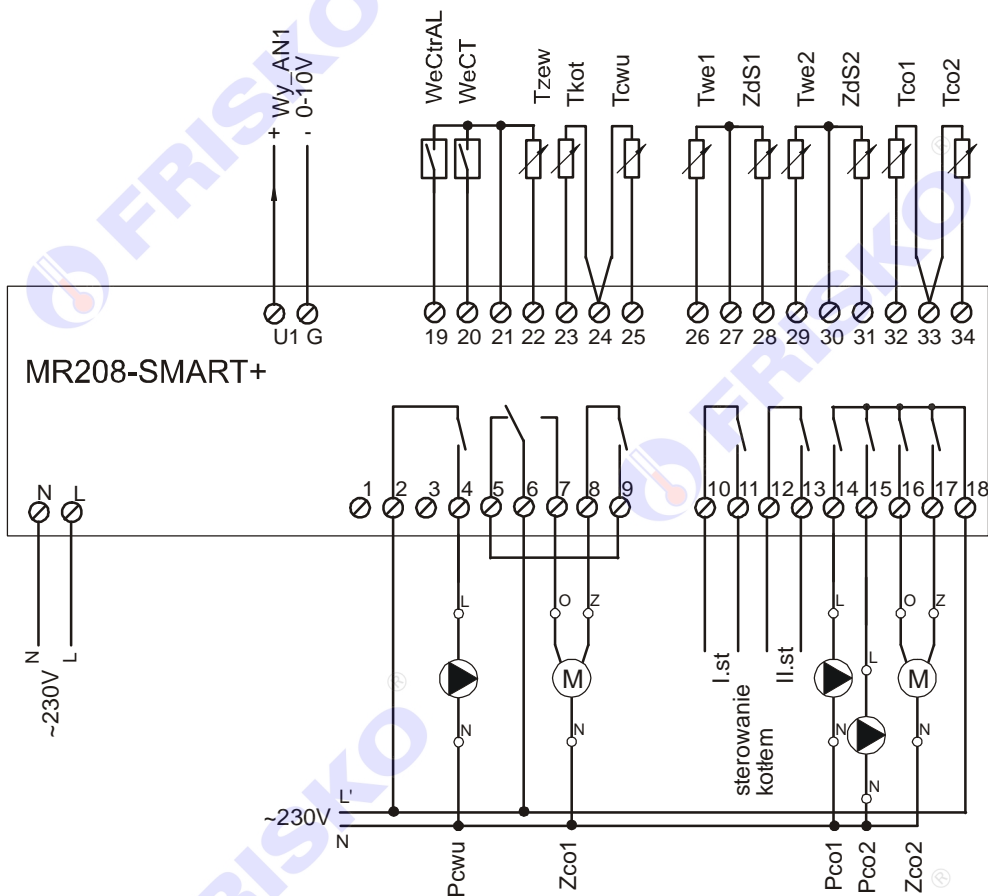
+ Wy_AN1
- 0-10V
WeCtrAL
WeCT
Tzew
Tkot
Tcwu
Twe1
ZdS1
Twe2
ZdS2
Tco1
Tco2
U1 G
19 20 21 22 23 24 25
26 27 28 29 30 31 32 33 34
MR208-SMART+
N L
1 2 3 4 5 6 7 8 9
10 11 12 13 14 15 16 17 18
N L
~230V
L
N
O Z
M
N
I.st
sterowanie kotłem
II.st
L
N
L
N
O Z
M
N
~230V
L'
N
Pcwu
Zco1
Pco1
Pco2
Zco2
FRISKO
FRISKO
FRISKO
FRISKO